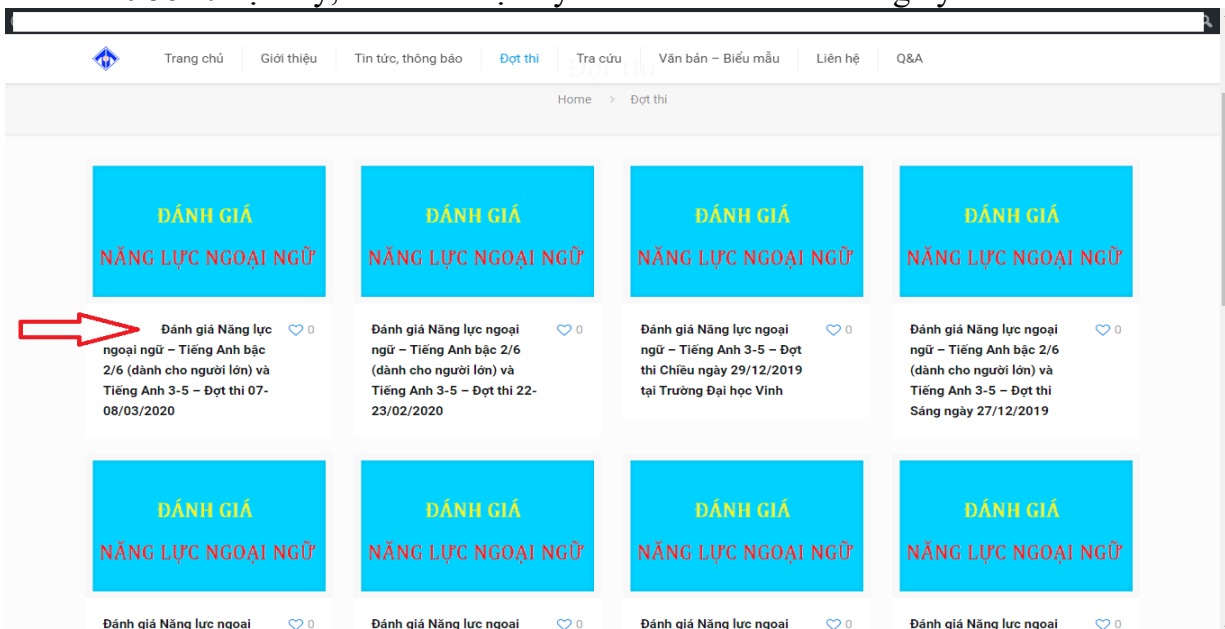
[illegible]

Trang chủ | Giới thiệu | Tin tức, thông báo | Đợt thi | Tra cứu | Văn bản – Biểu mẫu | Liên hệ | Q&A

Đợt thi

Home > Đợt thi

ĐÁNH GIÁ
NĂNG LỰC NGOẠI NGỮ

Đánh giá Năng lực ngoại ngữ – Tiếng Anh bậc 2/6 (dành cho người lớn) và Tiếng Anh 3-5 – Đợt thi 07-08/03/2020

0

ĐÁNH GIÁ
NĂNG LỰC NGOẠI NGỮ

Đánh giá Năng lực ngoại ngữ – Tiếng Anh bậc 2/6 (dành cho người lớn) và Tiếng Anh 3-5 – Đợt thi 22-23/02/2020

0

ĐÁNH GIÁ
NĂNG LỰC NGOẠI NGỮ

Đánh giá Năng lực ngoại ngữ – Tiếng Anh 3-5 – Đợt thi Chiều ngày 29/12/2019 tại Trường Đại học Vinh

0

ĐÁNH GIÁ
NĂNG LỰC NGOẠI NGỮ

Đánh giá Năng lực ngoại ngữ – Tiếng Anh bậc 2/6 (dành cho người lớn) và Tiếng Anh 3-5 – Đợt thi Sáng ngày 27/12/2019

0

ĐÁNH GIÁ
NĂNG LỰC NGOẠI NGỮ

Đánh giá Năng lực ngoại

0

ĐÁNH GIÁ
NĂNG LỰC NGOẠI NGỮ

Đánh giá Năng lực ngoại

0

ĐÁNH GIÁ
NĂNG LỰC NGOẠI NGỮ

Đánh giá Năng lực ngoại

0

ĐÁNH GIÁ
NĂNG LỰC NGOẠI NGỮ

Đánh giá Năng lực ngoại

0